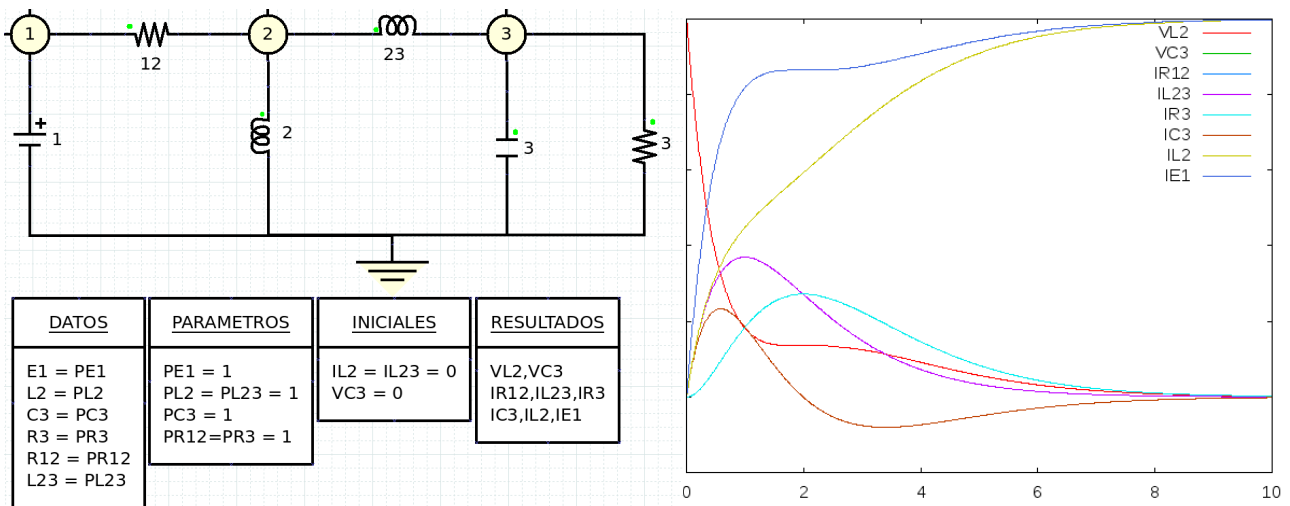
1
12
2
23
3
1
2
3
3

| DATOS |
|---|
| E1 = PE1<br>L2 = PL2<br>C3 = PC3<br>R3 = PR3<br>R12 = PR12<br>L23 = PL23 |

| PARAMETROS |
|---|
| PE1 = 1<br>PL2 = PL23 = 1<br>PC3 = 1<br>PR12=PR3 = 1 |

| INICIALES |
|---|
| IL2 = IL23 = 0<br>VC3 = 0 |

| RESULTADOS |
|---|
| VL2,VC3<br>IR12,IL23,IR3<br>IC3,IL2,IE1 |

VL2
VC3
IR12
IL23
IR3
IC3
IL2
IE1

0
2
4
6
8
10